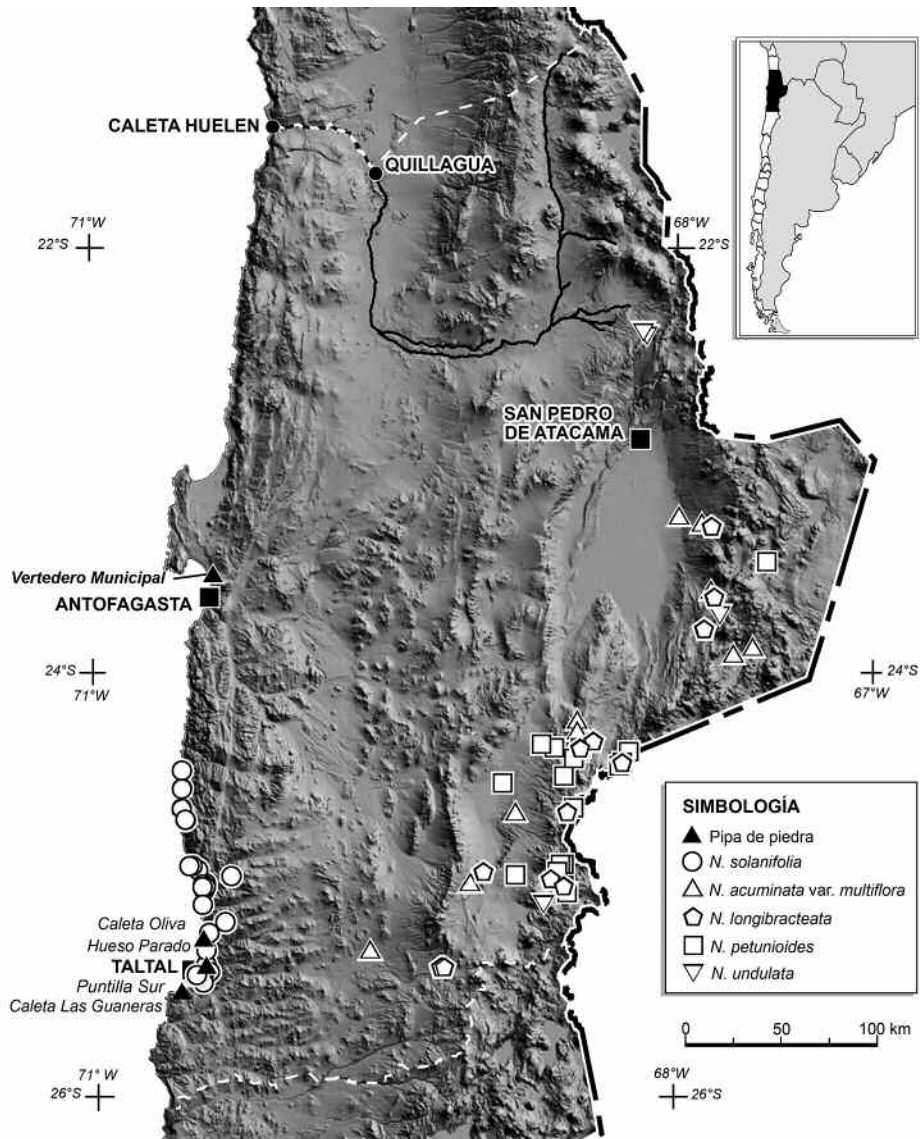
CALETA HUELEN

QUILLAGUA

71°W
22°S

68°W
22°S

SAN PEDRO DE ATACAMA

Vertedero Municipal
ANTOFAGASTA

24°S
71°W

24°S
67°W

SIMBOLOGÍA
Pipa de piedra
N. solanifolia
N. acuminata var. multiflora
N. longibracteata
N. petunioides
N. undulata

Caleta Oliva
Hueso Parado
TALTAL
Puntilla Sur
Caleta Las Guaneras

0 50 100 km

71° W
26°S

68°W
26°S